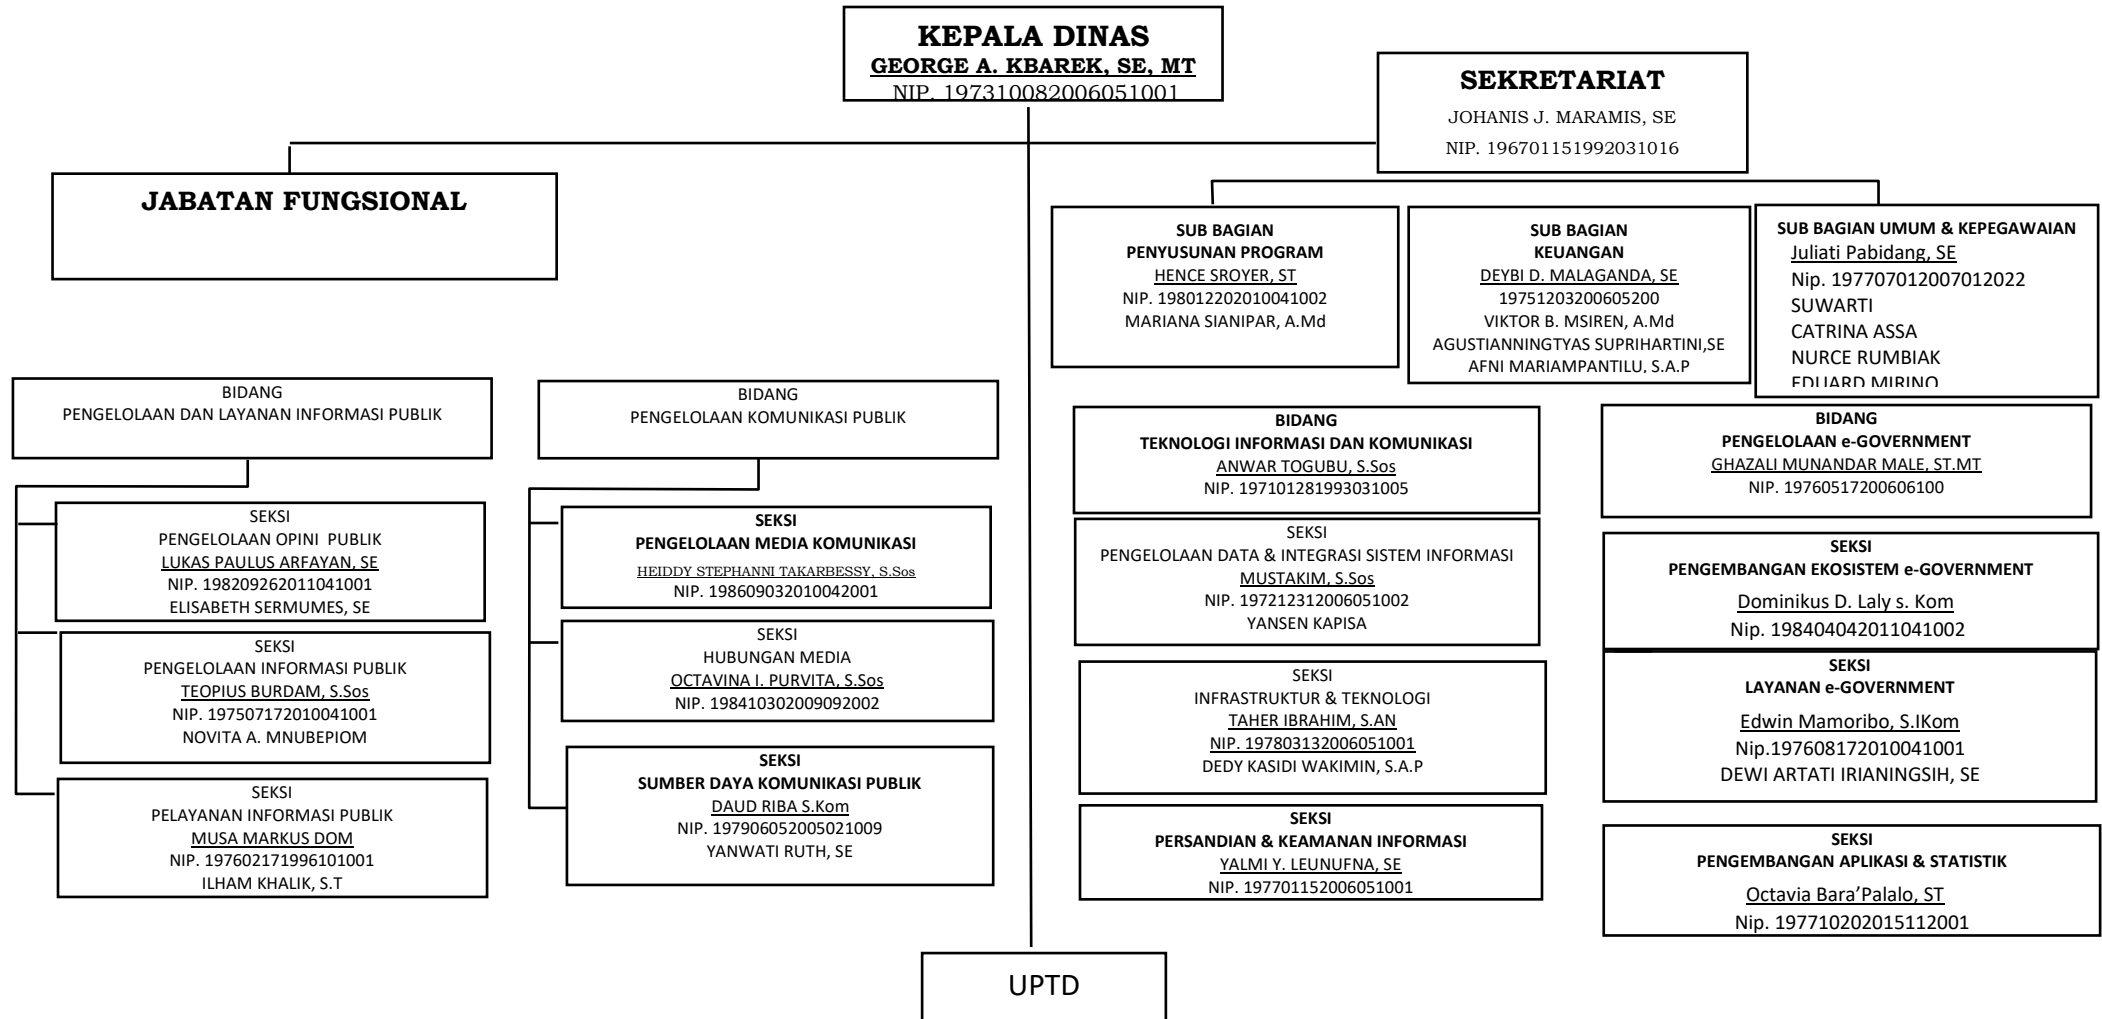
KEPALA DINAS
GEORGE A. KBAREK, SE, MT
NIP. 197310082006051001

SEKRETARIAT
JOHANIS J. MARAMIS, SE
NIP. 196701151992031016

JABATAN FUNGSIONAL

SUB BAGIAN
PENYUSUNAN PROGRAM
HENCE SROYER, ST
NIP. 198012202010041002
MARIANA SIANIPAR, A.Md

SUB BAGIAN
KEUANGAN
DEYBI D. MALAGANDA, SE
19751203200605200
VIKTOR B. MSIREN, A.Md
AGUSTIANNINGTYAS SUPRIHARTINI,SE
AFNI MARIAMPANTILU, S.A.P

SUB BAGIAN UMUM & KEPEGAWAIAN
Juliati Pabidang, SE
Nip. 197707012007012022
SUWARTI
CATRINA ASSA
NURCE RUMBIAK
EDUARD MIRINO

BIDANG
PENGELOLAAN DAN LAYANAN INFORMASI PUBLIK

SEKSI
PENGELOLAAN OPINI PUBLIK
LUKAS PAULUS ARFAYAN, SE
NIP. 198209262011041001
ELISABETH SERMUMES, SE

SEKSI
PENGELOLAAN INFORMASI PUBLIK
TEOPIUS BURDAM, S.Sos
NIP. 197507172010041001
NOVITA A. MNUBEPIOM

SEKSI
PELAYANAN INFORMASI PUBLIK
MUSA MARKUS DOM
NIP. 197602171996101001
ILHAM KHALIK, S.T

BIDANG
PENGELOLAAN KOMUNIKASI PUBLIK

SEKSI
PENGELOLAAN MEDIA KOMUNIKASI
HEIDDY STEPHANNI TAKARBESSY, S.Sos
NIP. 198609032010042001

SEKSI
HUBUNGAN MEDIA
OCTAVINA I. PURVITA, S.Sos
NIP. 198410302009092002

SEKSI
SUMBER DAYA KOMUNIKASI PUBLIK
DAUD RIBA S.Kom
NIP. 197906052005021009
YANWATI RUTH, SE

BIDANG
TEKNOLOGI INFORMASI DAN KOMUNIKASI
ANWAR TOGUBU, S.Sos
NIP. 197101281993031005

SEKSI
PENGELOLAAN DATA & INTEGRASI SISTEM INFORMASI
MUSTAKIM, S.Sos
NIP. 197212312006051002
YANSEN KAPISA

SEKSI
INFRASTRUKTUR & TEKNOLOGI
TAHER IBRAHIM, S.AN
NIP. 197803132006051001
DEDY KASIDI WAKIMIN, S.A.P

SEKSI
PERSANDIAN & KEAMANAN INFORMASI
YALMI Y. LEUNUFNA, SE
NIP. 197701152006051001

BIDANG
PENGELOLAAN e-GOVERNMENT
GHAZALI MUNANDAR MALE, ST.MT
NIP. 19760517200606100

SEKSI
PENGEMBANGAN EKOSISTEM e-GOVERNMENT
Dominikus D. Laly s. Kom
Nip. 198404042011041002

SEKSI
LAYANAN e-GOVERNMENT
Edwin Mamoribo, S.IKom
Nip.197608172010041001
DEWI ARTATI IRIANINGSIH, SE

SEKSI
PENGEMBANGAN APLIKASI & STATISTIK
Octavia Bara'Palalo, ST
Nip. 197710202015112001

UPTD